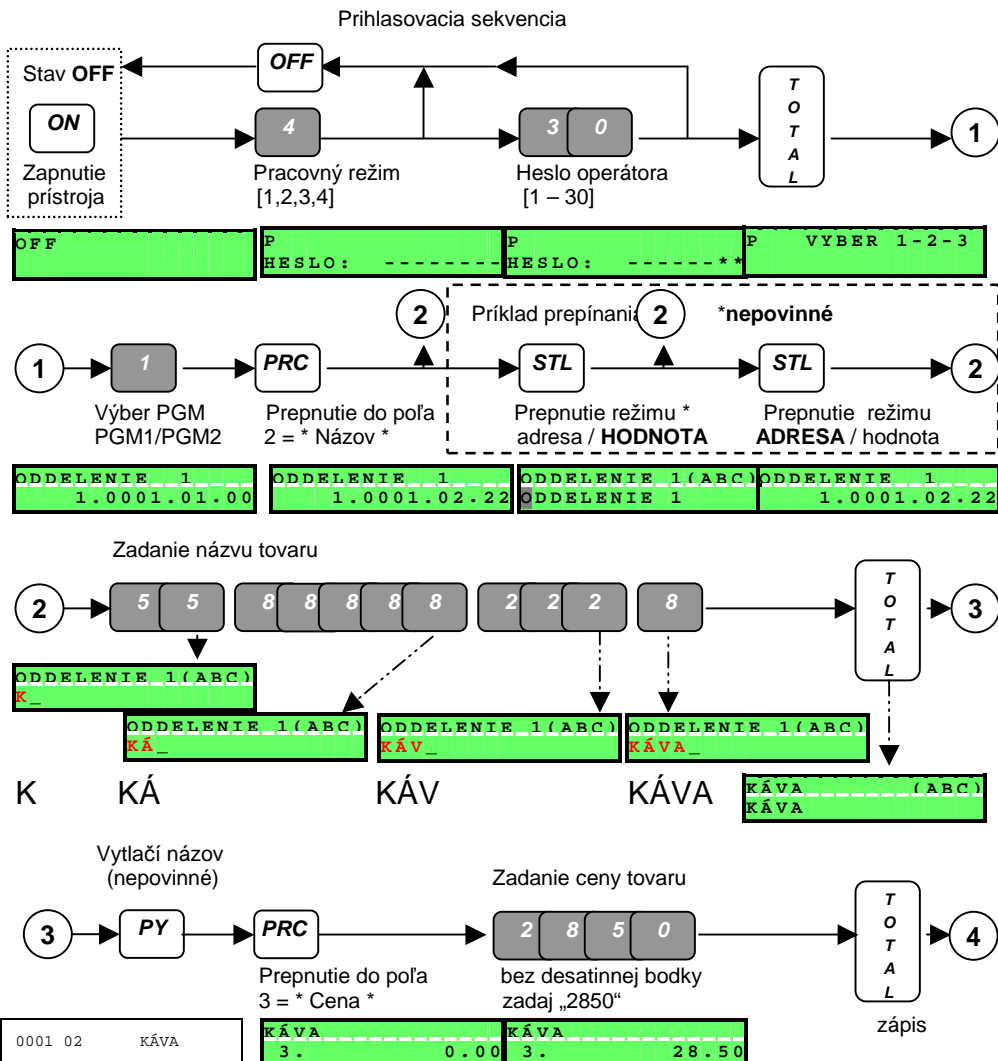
Prihlasovacia sekvencia

Stav OFF

OFF

ON

Zapnutie prístroja

4

Pracovný režim [1,2,3,4]

3 0

Heslo operátora [1 – 30]

T O T A L

1

OFF

P
HESLO: --------

P
HESLO: ------**

P VYBER 1-2-3

2

Príklad prepínania

2

*nepovinné

1

1

PRC

STL

STL

2

Výber PGM PGM1/PGM2

Prepnutie do poľa 2 = * Názov *

Prepnutie režimu * adresa / HODNOTA

Prepnutie režimu ADRESA / hodnota

ODDELENIE 1
1.0001.01.00

ODDELENIE 1
1.0001.02.22

ODDELENIE 1(ABC)
ODDELENIE 1

ODDELENIE 1
1.0001.02.22

Zadanie názvu tovaru

2

5 5

8 8 8 8 8

2 2 2

8

T O T A L

3

ODDELENIE 1(ABC)
K_

ODDELENIE 1(ABC)
KÁ_

ODDELENIE 1(ABC)
KÁV_

ODDELENIE 1(ABC)
KÁVA_

K KÁ KÁV KÁVA

KÁVA (ABC)
KÁVA

Vytlačí názov (nepovinné)

Zadanie ceny tovaru

3

PY

PRC

2 8 5 0

T O T A L

4

Prepnutie do poľa 3 = * Cena *

bez desatinnej bodky zadaj „2850"

zápis

0001 02 KÁVA

KÁVA
3. 0.00

KÁVA
3. 28.50